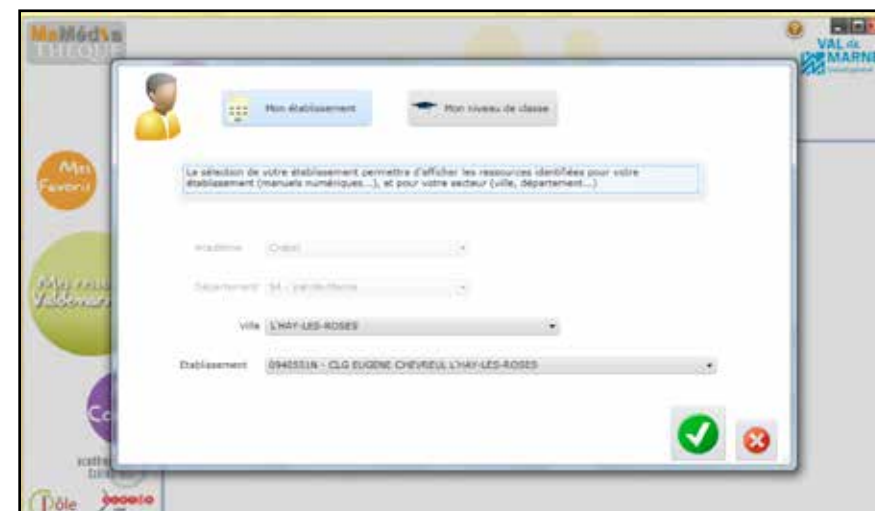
MaMédia THÈQUE

VAL de MARNE

Mon établissement

Mon niveau de classe

La sélection de votre établissement permettra d'afficher les ressources identifiées pour votre établissement (manuels numériques...), et pour votre secteur (ville, département...)

Académie Créteil

Département 94 - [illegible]

Ville L'HAY-LES-ROSES

Etablissement 0940551N - CLG EUGENE CHEVREUL L'HAY-LES-ROSES

Mes Favoris

Mes ress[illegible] Valdemarn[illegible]

Co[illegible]

Pôle